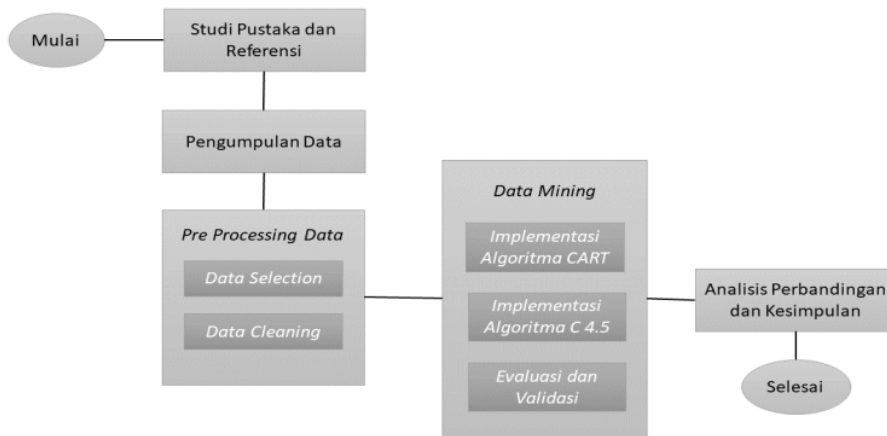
Mulai

Studi Pustaka dan Referensi

Pengumpulan Data

Pre Processing Data

Data Selection

Data Cleaning

Data Mining

Implementasi Algoritma CART

Implementasi Algoritma C 4.5

Evaluasi dan Validasi

Analisis Perbandingan dan Kesimpulan

Selesai